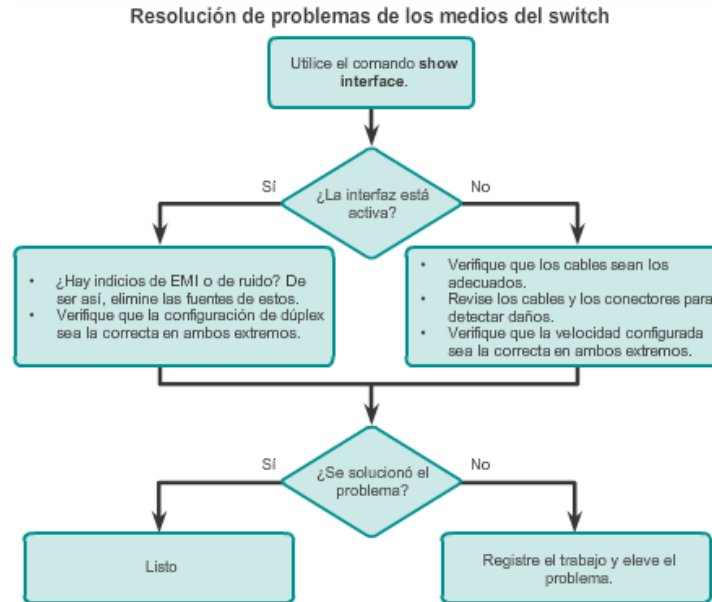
Resolución de problemas de los medios del switch

Utilice el comando **show interface**.

¿La interfaz está activa?

Sí

No

- ¿Hay indicios de EMI o de ruido? De ser así, elimine las fuentes de estos.
- Verifique que la configuración de dúplex sea la correcta en ambos extremos.

- Verifique que los cables sean los adecuados.
- Revise los cables y los conectores para detectar daños.
- Verifique que la velocidad configurada sea la correcta en ambos extremos.

¿Se solucionó el problema?

Sí

No

Listo

Registre el trabajo y eleve el problema.